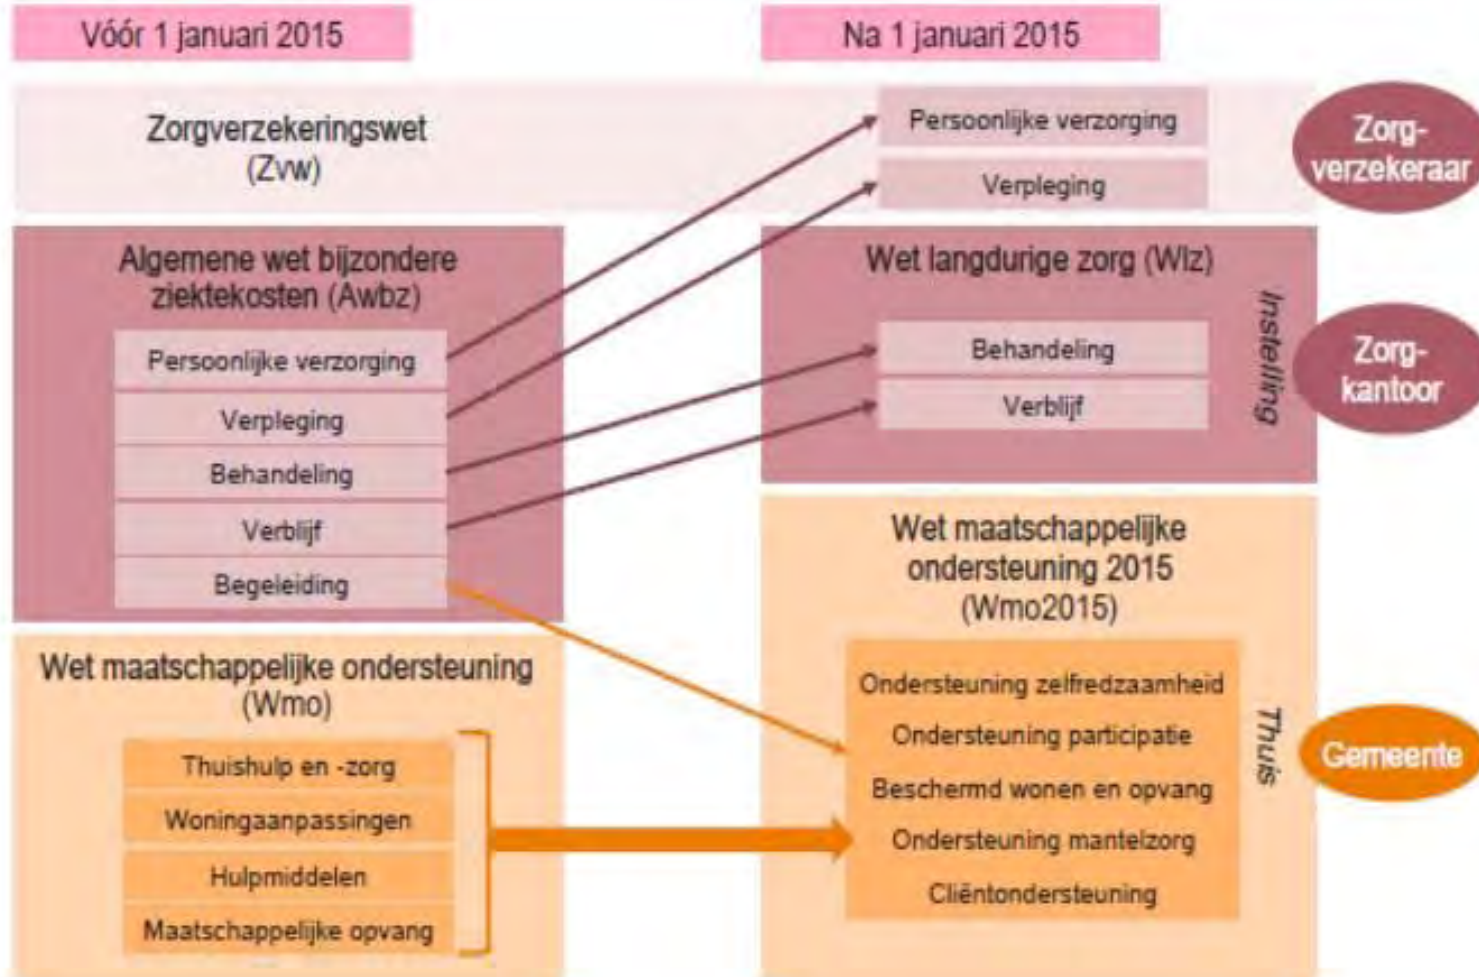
Vóór 1 januari 2015

Na 1 januari 2015

Zorgverzekeringswet (Zvw)

Persoonlijke verzorging

Verpleging

Zorg-verzekeraar

Algemene wet bijzondere ziektekosten (Awbz)

Persoonlijke verzorging

Verpleging

Behandeling

Verblijf

Begeleiding

Wet langdurige zorg (Wlz)

Behandeling

Verblijf

Instelling

Zorg-kantoor

Wet maatschappelijke ondersteuning 2015 (Wmo2015)

Ondersteuning zelfredzaamheid

Ondersteuning participatie

Beschermd wonen en opvang

Ondersteuning mantelzorg

Cliëntondersteuning

Thuis

Gemeente

Wet maatschappelijke ondersteuning (Wmo)

Thuishulp en -zorg

Woningaanpassingen

Hulpmiddelen

Maatschappelijke opvang